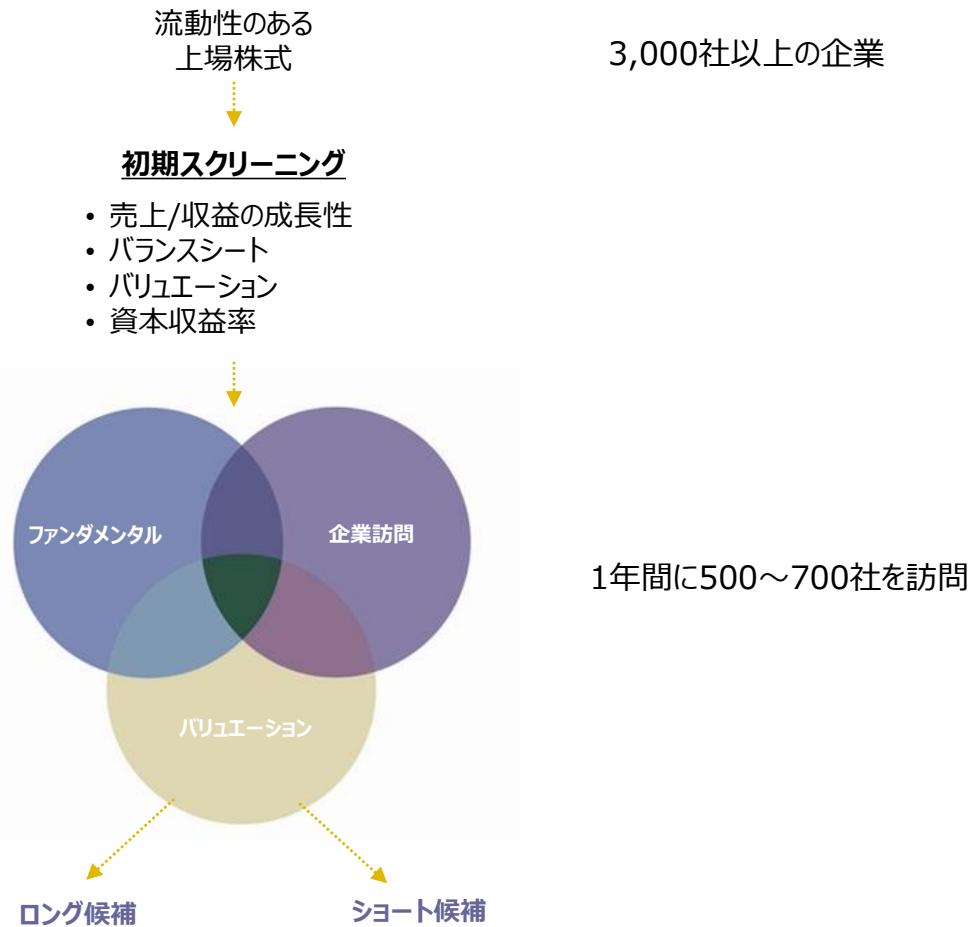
流動性のある
上場株式

3,000社以上の企業

初期スクリーニング

• 売上/収益の成長性
• バランスシート
• バリュエーション
• 資本収益率

ファンダメンタル

企業訪問

1年間に500～700社を訪問

バリュエーション

ロング候補

ショート候補